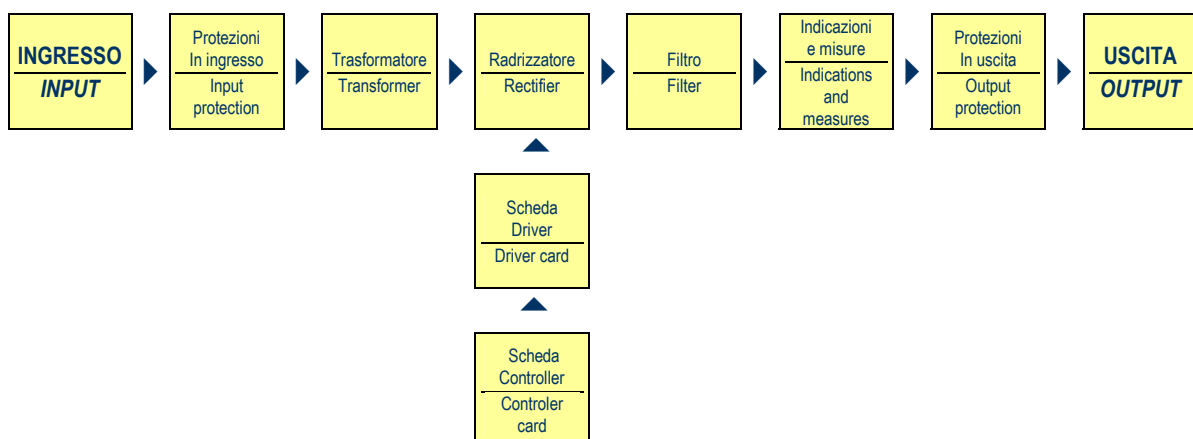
INGRESSO
INPUT

Protezioni
In ingresso
Input
protection

Trasformatore
Transformer

Radrizzatore
Rectifier

Filtro
Filter

Indicazioni
e misure
Indications
and
measures

Protezioni
In uscita
Output
protection

USCITA
OUTPUT

Scheda
Driver
Driver card

Scheda
Controller
Controler
card